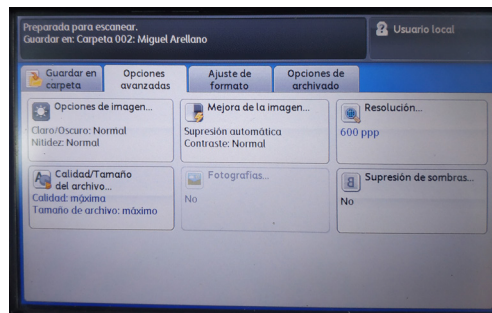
Preparada para escanear.
Guardar en: Carpeta 002: Miguel Arellano

Usuario local

Guardar en carpeta

Opciones avanzadas

Ajuste de formato

Opciones de archivado

Opciones de imagen...
Claro/Oscuro: Normal
Nitidez: Normal

Mejora de la imagen...
Supresión automática
Contraste: Normal

Resolución...
600 ppp

Calidad/Tamaño del archivo...
Calidad: máxima
Tamaño de archivo: máximo

Fotografías...
No

Supresión de sombras...
No